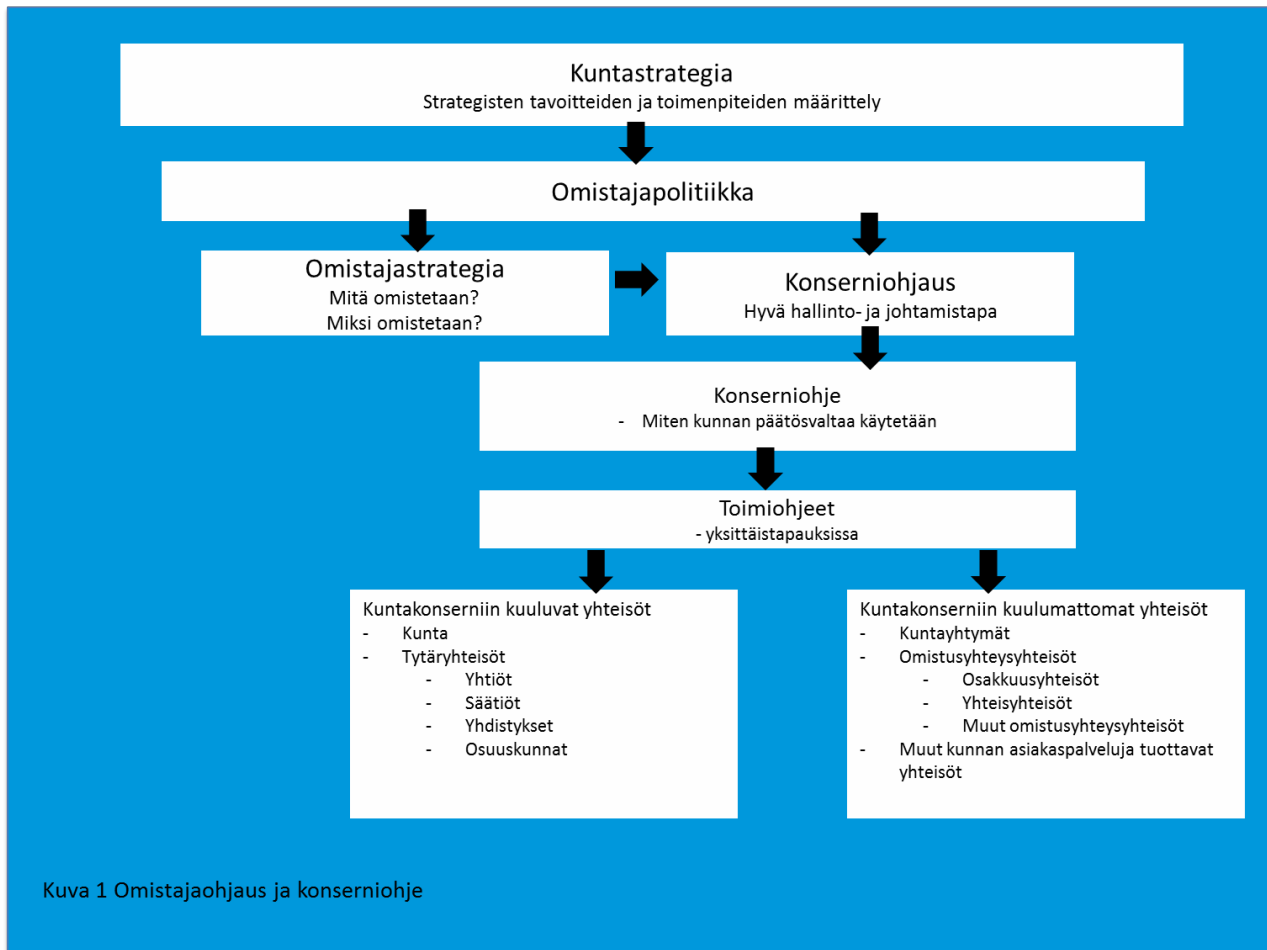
Kuntastrategia
Strategisten tavoitteiden ja toimenpiteiden määrittely

Omistajapolitiikka

Omistajastrategia
Mitä omistetaan?
Miksi omistetaan?

Konserniohjaus
Hyvä hallinto- ja johtamistapa

Konserniohje
- Miten kunnan päätösvaltaa käytetään

Toimiohjeet
- yksittäistapauksissa

Kuntakonserniin kuuluvat yhteisöt
- Kunta
- Tytäryhteisöt
- Yhtiöt
- Säätiöt
- Yhdistykset
- Osuuskunnat

Kuntakonserniin kuulumattomat yhteisöt
- Kuntayhtymät
- Omistusyhteysyhteisöt
- Osakkuusyhteisöt
- Yhteisyhteisöt
- Muut omistusyhteysyhteisöt
- Muut kunnan asiakaspalveluja tuottavat yhteisöt

Kuva 1 Omistajaohjaus ja konserniohje